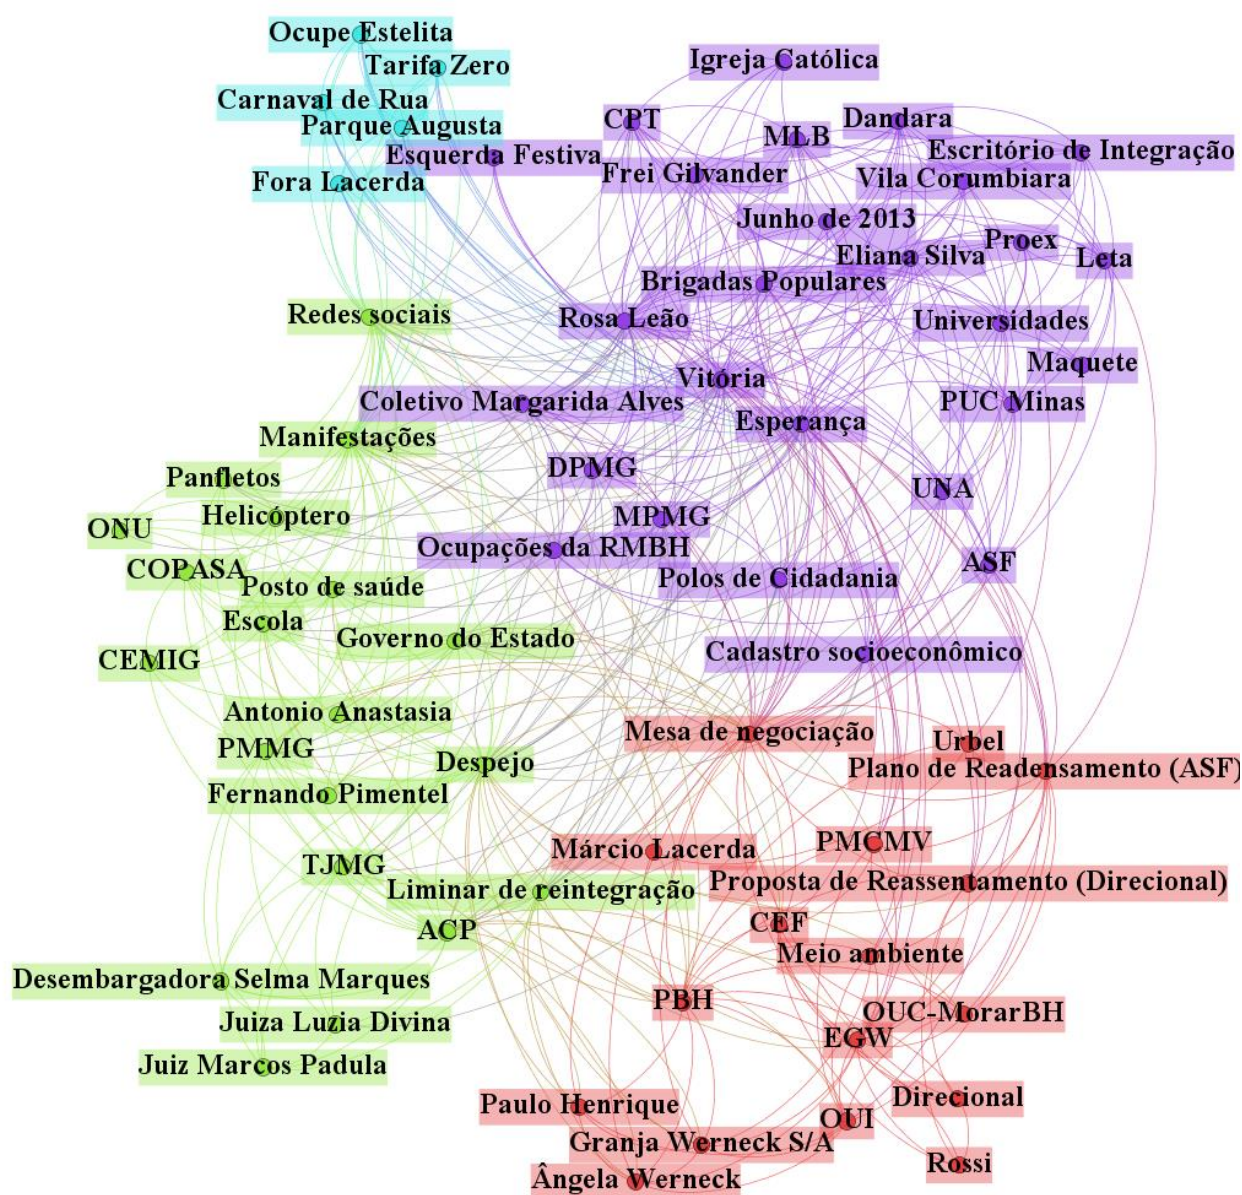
Ocupe Estelita
Tarifa Zero
Carnaval de Rua
Parque Augusta
Esquerda Festiva
Fora Lacerda
Igreja Católica
CPT
MLB
Dandara
Escritório de Integração
Frei Gilvander
Vila Corumbiara
Junho de 2013
Proex
Eliana Silva
Leta
Brigadas Populares
Redes sociais
Rosa Leão
Universidades
Maquete
Vitória
Coletivo Margarida Alves
PUC Minas
Esperança
Manifestações
DPMG
Panfletos
UNA
Helicóptero
ONU
MPMG
Ocupações da RMBH
ASF
COPASA
Posto de saúde
Polos de Cidadania
Escola
Governo do Estado
CEMIG
Cadastro socioeconômico
Antonio Anastasia
Mesa de negociação
Urbel
PMMG
Despejo
Plano de Readensamento (ASF)
Fernando Pimentel
PMCMV
Márcio Lacerda
TJMG
Liminar de reintegração
Proposta de Reassentamento (Direcional)
CEF
ACP
Meio ambiente
Desembargadora Selma Marques
PBH
Juiza Luzia Divina
OUC-MorarBH
EGW
Juiz Marcos Padula
Direcional
Paulo Henrique
OUI
Granja Werneck S/A
Rossi
Ângela Werneck